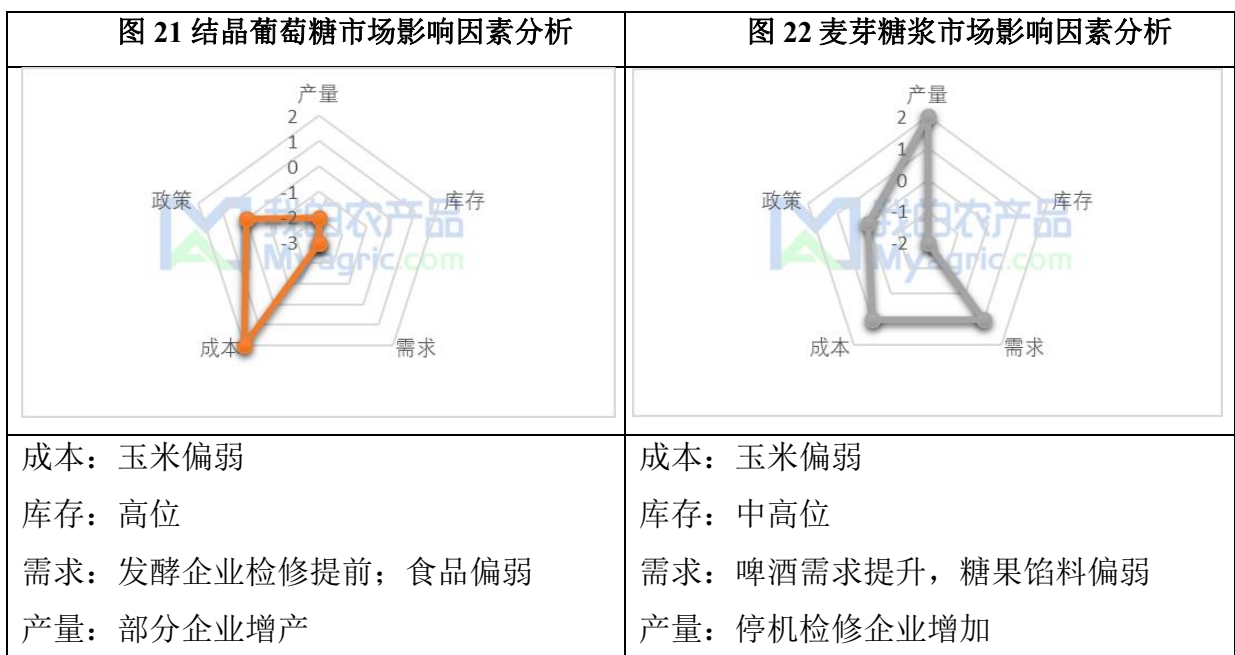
| 图 21 结晶葡萄糖市场影响因素分析 | 图 22 麦芽糖浆市场影响因素分析 |
|---|---|
| 产量 2 1 0 -1 -2 -3 库存 需求 成本 政策 我的农产品 Myagric.com | 产量 2 1 0 -1 -2 库存 需求 成本 政策 我的农产品 Myagric.com |
| 成本：玉米偏弱 | 成本：玉米偏弱 |
| 库存：高位 | 库存：中高位 |
| 需求：发酵企业检修提前；食品偏弱 | 需求：啤酒需求提升，糖果馅料偏弱 |
| 产量：部分企业增产 | 产量：停机检修企业增加 |